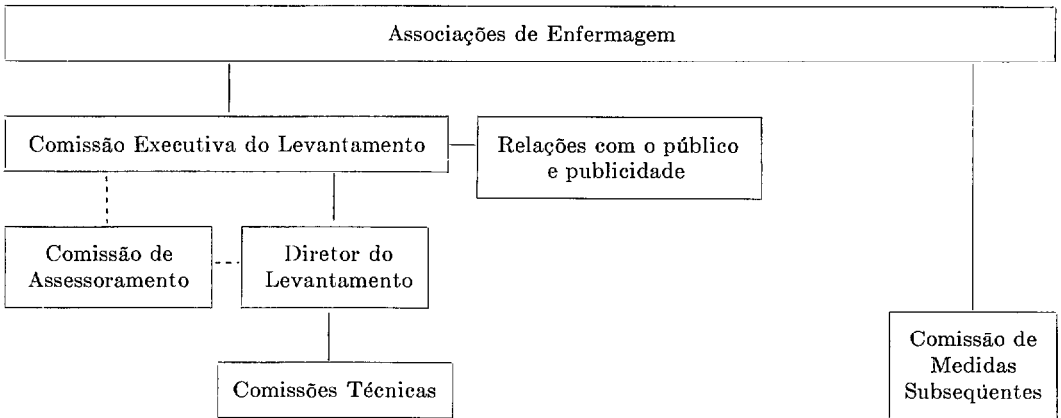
Associações de Enfermagem

Comissão Executiva do Levantamento

Relações com o público e publicidade

Comissão de Assessoramento

Diretor do Levantamento

Comissões Técnicas

Comissão de Medidas Subseqüentes